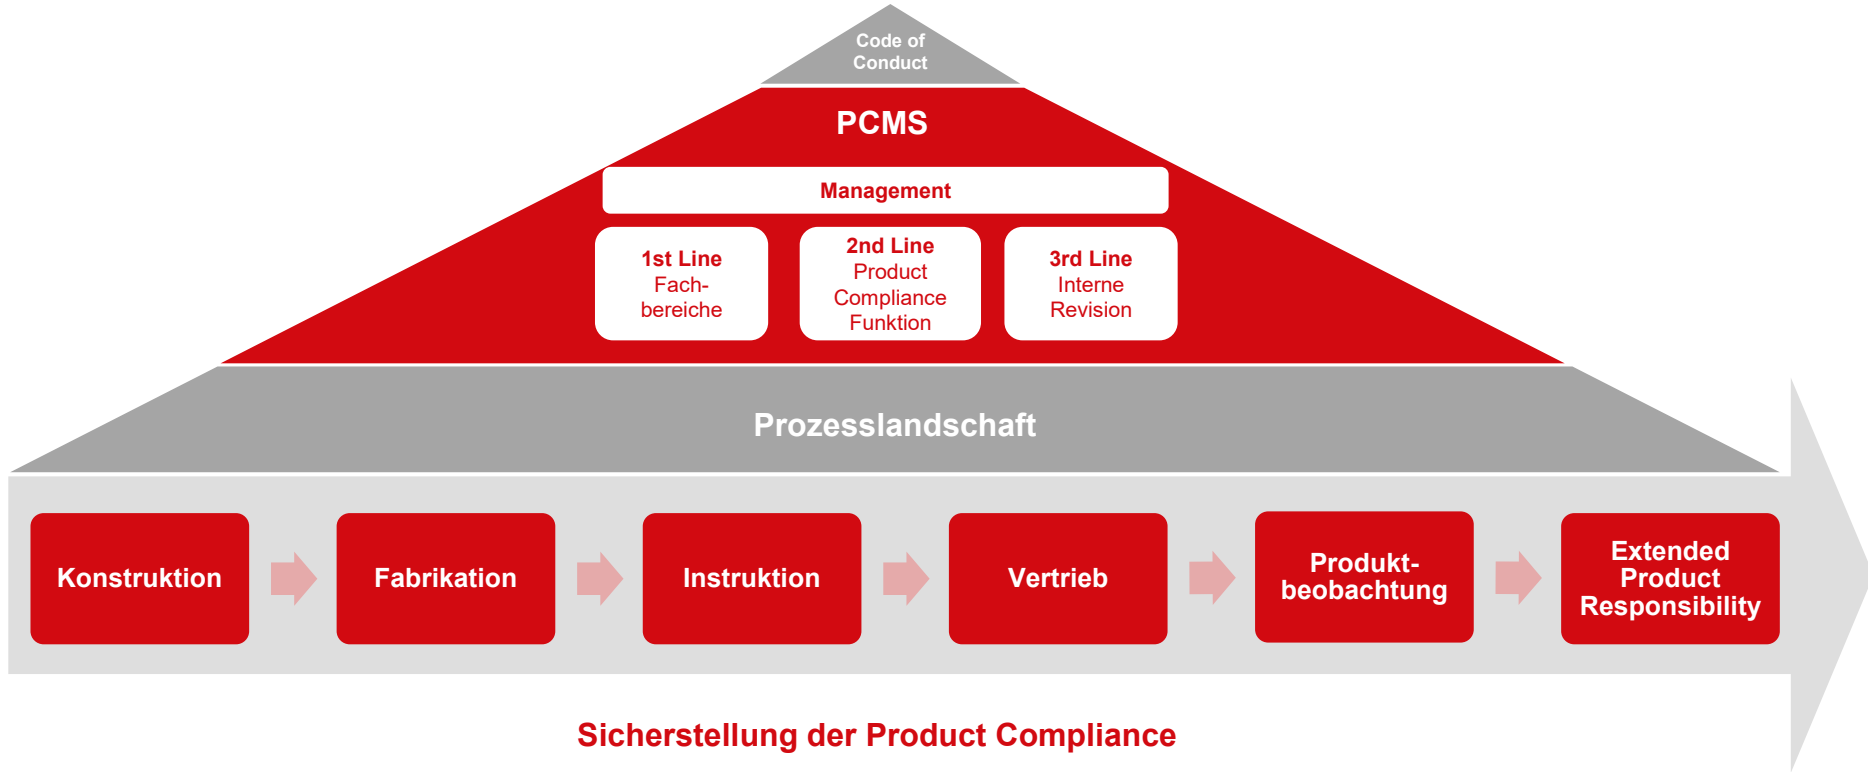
Code of Conduct

PCMS

Management

1st Line
Fachbereiche

2nd Line
Product Compliance Funktion

3rd Line
Interne Revision

Prozesslandschaft

Konstruktion

Fabrikation

Instruktion

Vertrieb

Produktbeobachtung

Extended Product Responsibility

Sicherstellung der Product Compliance